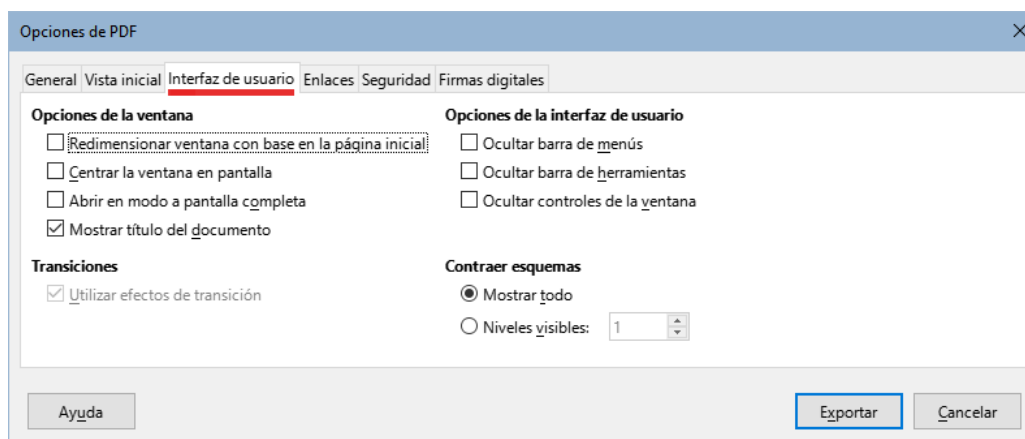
Opciones de PDF

General | Vista inicial | Interfaz de usuario | Enlaces | Seguridad | Firmas digitales

Opciones de la ventana
☐ Redimensionar ventana con base en la página inicial
☐ Centrar la ventana en pantalla
☐ Abrir en modo a pantalla completa
☑ Mostrar título del documento

Transiciones
☑ Utilizar efectos de transición

Opciones de la interfaz de usuario
☐ Ocultar barra de menús
☐ Ocultar barra de herramientas
☐ Ocultar controles de la ventana

Contraer esquemas
◉ Mostrar todo
○ Niveles visibles: 1

Ayuda

Exportar

Cancelar